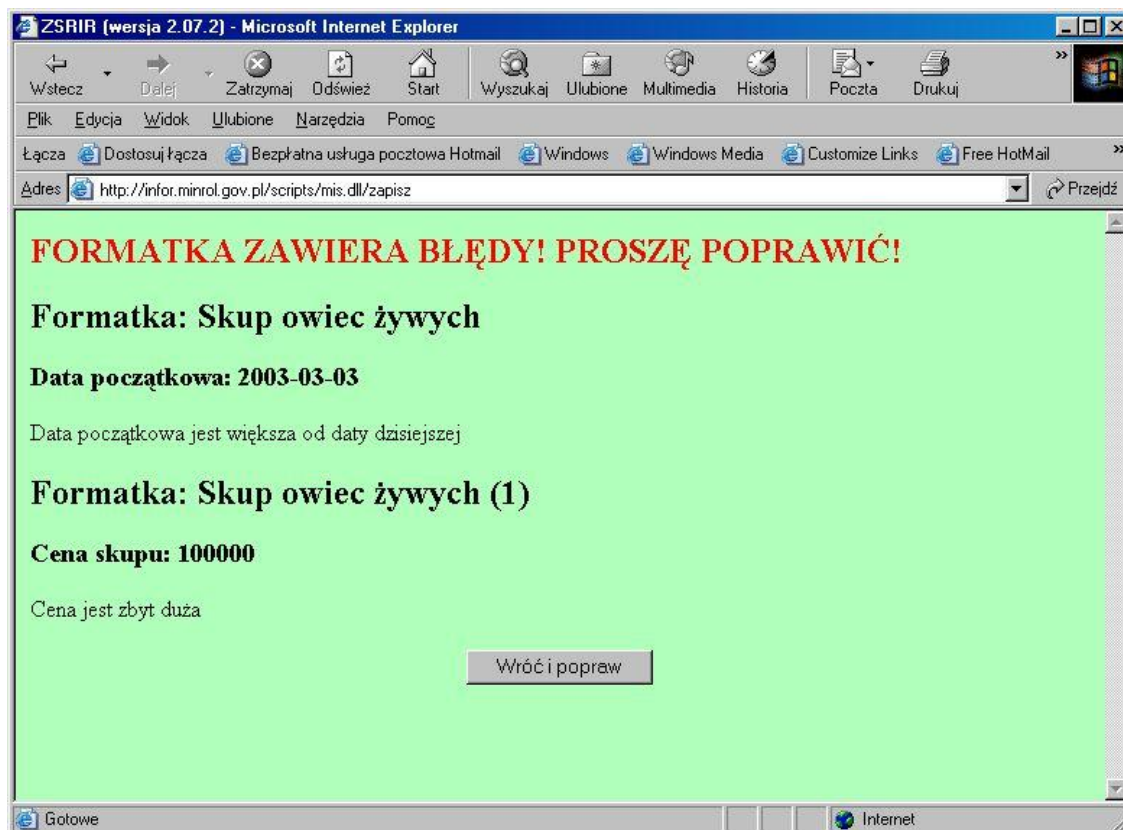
ZSRIR (wersja 2.07.2) - Microsoft Internet Explorer

Wstecz Dalej Zatrzymaj Odśwież Start Wyszukaj Ulubione Multimedia Historia Poczta Drukuj

Plik Edycja Widok Ulubione Narzędzia Pomoc

Łącza Dostosuj łącza Bezpłatna usługa pocztowa Hotmail Windows Windows Media Customize Links Free HotMail

Adres http://infor.minrol.gov.pl/scripts/mis.dll/zapisz Przejdź

FORMATKA ZAWIERA BŁĘDY! PROSZĘ POPRAWIĆ!

Formatka: Skup owiec żywych

Data początkowa: 2003-03-03

Data początkowa jest większa od daty dzisiejszej

Formatka: Skup owiec żywych (1)

Cena skupu: 100000

Cena jest zbyt duża

Wróć i popraw

Gotowe

Internet